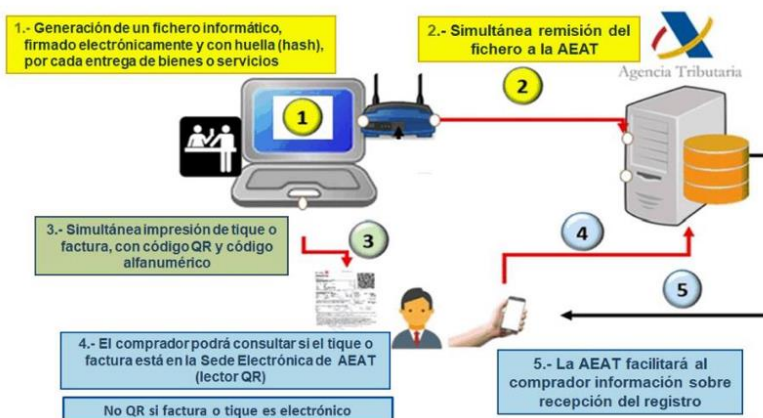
1.- Generación de un fichero informático, firmado electrónicamente y con huella (hash), por cada entrega de bienes o servicios

2.- Simultánea remisión del fichero a la AEAT

Agencia Tributaria

1

2

3.- Simultánea impresión de tique o factura, con código QR y código alfanumérico

3

4

5

4.- El comprador podrá consultar si el tique o factura está en la Sede Electrónica de AEAT (lector QR)

5.- La AEAT facilitará al comprador información sobre recepción del registro

No QR si factura o tique es electrónico